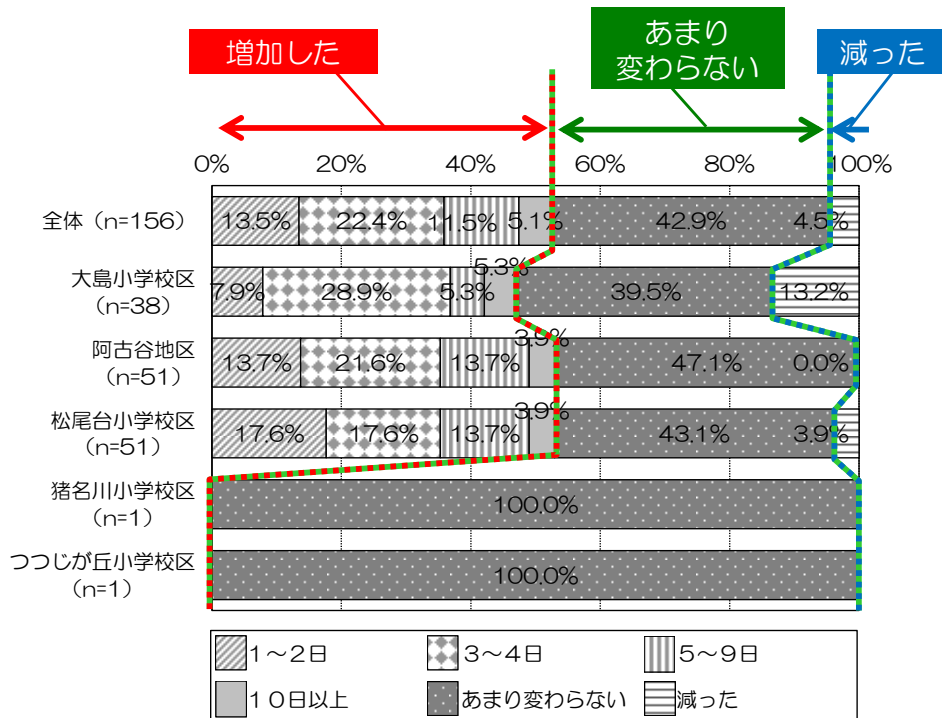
増加した

あまり変わらない

減った

0%
20%
40%
60%
80%
100%

| | 1～2日 | 3～4日 | 5～9日 | 10日以上 | あまり変わらない | 減った |
|---|---|---|---|---|---|---|
| 全体（n=156） | 13.5% | 22.4% | 11.5% | 5.1% | 42.9% | 4.5% |
| 大島小学校区（n=38） | 7.9% | 28.9% | 5.3% | 5.3% | 39.5% | 13.2% |
| 阿古谷地区（n=51） | 13.7% | 21.6% | 13.7% | 3.9% | 47.1% | 0.0% |
| 松尾台小学校区（n=51） | 17.6% | 17.6% | 13.7% | 3.9% | 43.1% | 3.9% |
| 猪名川小学校区（n=1） | | | | | 100.0% | |
| つつじが丘小学校区（n=1） | | | | | 100.0% | |

1～2日
3～4日
5～9日
10日以上
あまり変わらない
減った